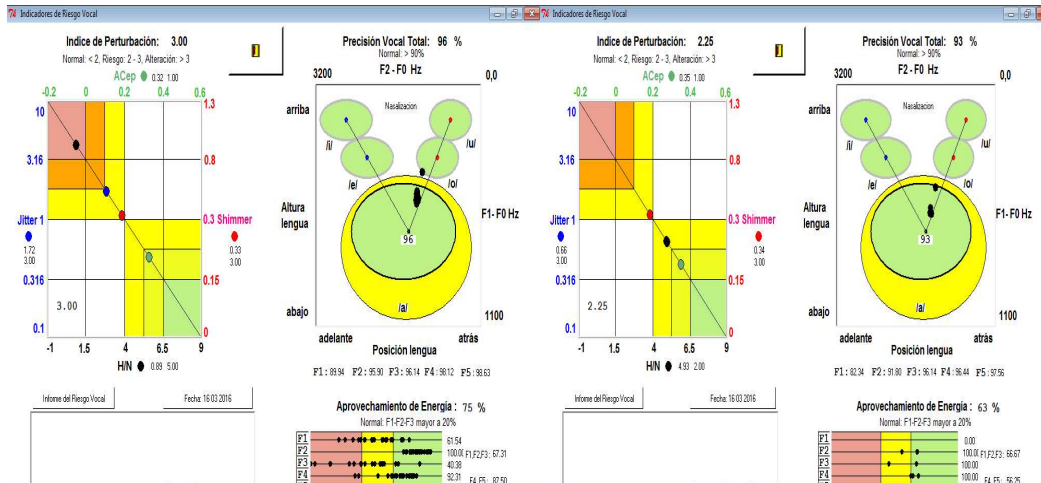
Indicadores de Riesgo Vocal

Indice de Perturbación: 3.00
Normal: < 2, Riesgo: 2 - 3, Alteración: > 3
ACep 0.32 1.00
-0.2 0 0.2 0.4 0.6
10 1.3
3.16 0.8
Jitter 1
1.72
3.00
0.3 Shimmer
0.33
3.00
0.316 0.15
3.00
0.1 0
-1 1.5 4 6.5 9
H/N 0.89 5.00

Precisión Vocal Total: 96 %
Normal: > 90%
3200 F2 - F0 Hz 0,0
arriba
Nasalizacion
/i/ /u/
/e/ /o/
Altura lengua
F1- F0 Hz
96
abajo
/a/
1100
adelante atrás
Posición lengua
F1: 89.94 F2: 95.90 F3: 96.14 F4: 98.12 F5: 98.63

Informe del Riesgo Vocal
Fecha: 16 03 2016

Aprovechamiento de Energía: 75 %
Normal: F1-F2-F3 mayor a 20%
F1 61.54
F2 100.00 F1,F2,F3: 67.31
F3 40.39
F4 92.31 F4,F5: 87.50

Indicadores de Riesgo Vocal

Indice de Perturbación: 2.25
Normal: < 2, Riesgo: 2 - 3, Alteración: > 3
ACep 0.35 1.00
-0.2 0 0.2 0.4 0.6
10 1.3
3.16 0.8
Jitter 1
0.66
3.00
0.3 Shimmer
0.34
3.00
0.316 0.15
2.25
0.1 0
-1 1.5 4 6.5 9
H/N 4.93 2.00

Precisión Vocal Total: 93 %
Normal: > 90%
3200 F2 - F0 Hz 0,0
arriba
Nasalizacion
/i/ /u/
/e/ /o/
Altura lengua
F1- F0 Hz
93
abajo
/a/
1100
adelante atrás
Posición lengua
F1: 82.34 F2: 91.80 F3: 96.14 F4: 96.44 F5: 97.56

Informe del Riesgo Vocal
Fecha: 16 03 2016

Aprovechamiento de Energía: 63 %
Normal: F1-F2-F3 mayor a 20%
F1 0.00
F2 100.00 F1,F2,F3: 66.67
F3 100.00
F4 100.00 F4,F5: 56.25